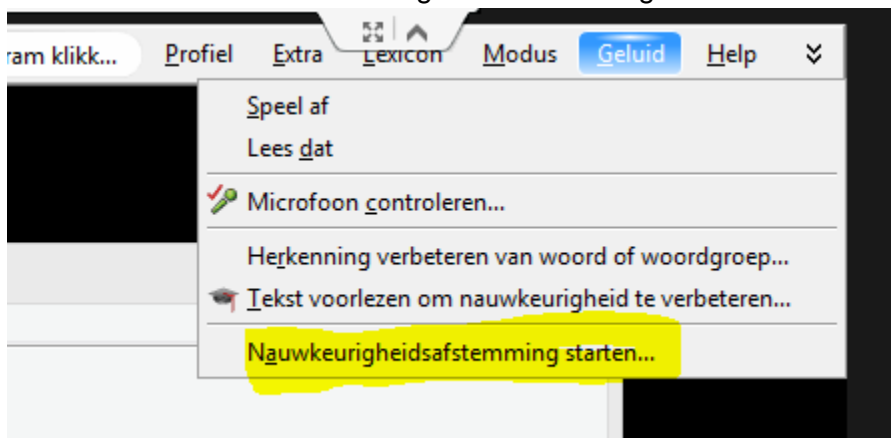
ram klikk... Profiel Extra Lexicon Modus Geluid Help

Speel af
Lees dat
Microfoon controleren...
Herkenning verbeteren van woord of woordgroep...
Tekst voorlezen om nauwkeurigheid te verbeteren...
Nauwkeurigheidsafstemming starten...